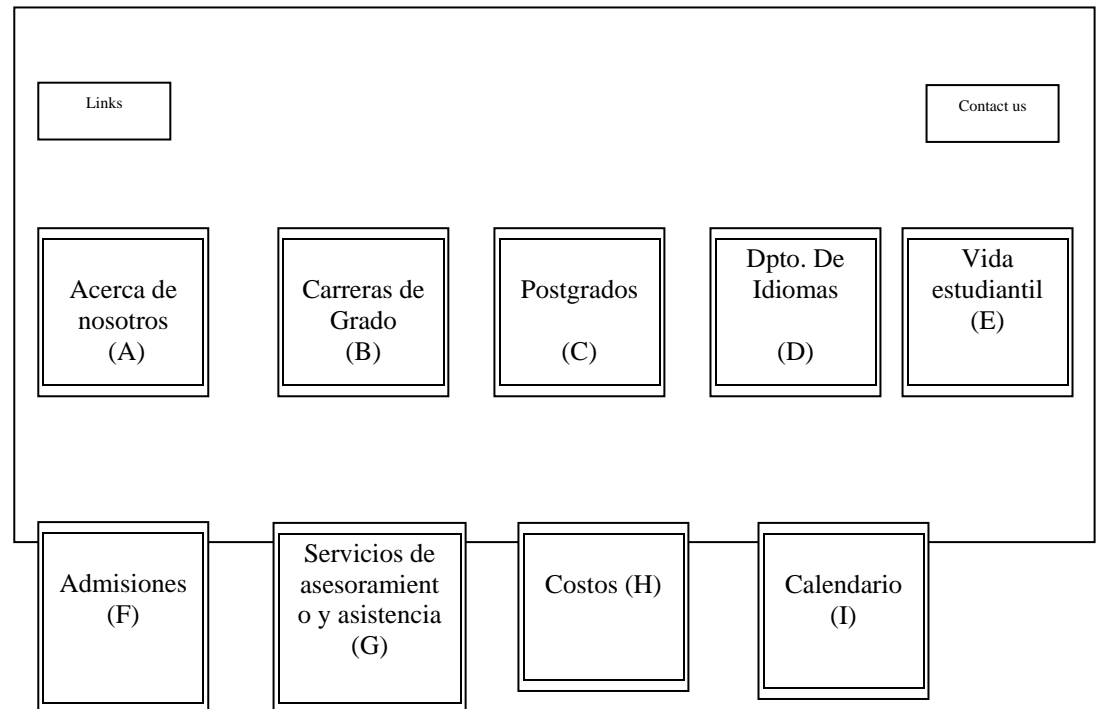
Links

Contact us

Acerca de nosotros (A)

Carreras de Grado (B)

Postgrados (C)

Dpto. De Idiomas (D)

Vida estudiantil (E)

Admisiones (F)

Servicios de asesoramient o y asistencia (G)

Costos (H)

Calendario (I)